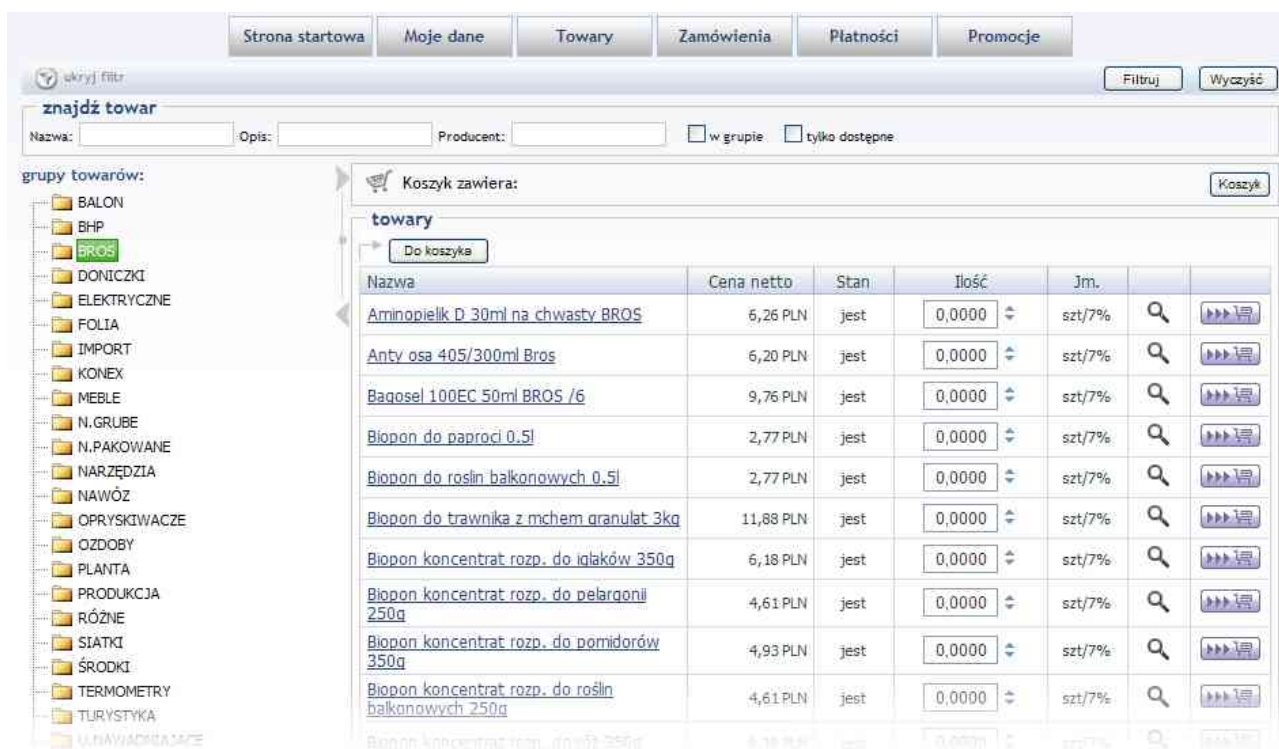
Strona startowa | Moje dane | Towary | Zamówienia | Płatności | Promocje

ukryj filtr

Filtruj | Wyczyść

znajdź towar

Nazwa: Opis: Producent: w grupie tylko dostępne

grupy towarów:
BALON
BHP
BROS
DONICZKI
ELEKTRYCZNE
FOLIA
IMPORT
KONEX
MEBLE
N.GRUBE
N.PAKOWANE
NARZĘDZIA
NAWÓZ
OPRYSKIWACZE
OZDOBY
PLANTA
PRODUKCJA
RÓŻNE
SIATKI
ŚRODKI
TERMOMETRY
TURYSTYKA
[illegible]

Koszyk zawiera:

Koszyk

towary

Do koszyka

| Nazwa | Cena netto | Stan | Ilość | Jm. | | |
|---|---|---|---|---|---|---|
| Aminopielik D 30ml na chwasty BROS | 6,26 PLN | jest | 0,0000 | szt/7% | | |
| Anty osa 405/300ml Bros | 6,20 PLN | jest | 0,0000 | szt/7% | | |
| Bagosel 100EC 50ml BROS /6 | 9,76 PLN | jest | 0,0000 | szt/7% | | |
| Biopon do paproci 0.5l | 2,77 PLN | jest | 0,0000 | szt/7% | | |
| Biopon do roslin balkonowych 0.5l | 2,77 PLN | jest | 0,0000 | szt/7% | | |
| Biopon do trawnika z mchem granulat 3kg | 11,88 PLN | jest | 0,0000 | szt/7% | | |
| Biopon koncentrat rozp. do iglaków 350g | 6,18 PLN | jest | 0,0000 | szt/7% | | |
| Biopon koncentrat rozp. do pelargonii 250g | 4,61 PLN | jest | 0,0000 | szt/7% | | |
| Biopon koncentrat rozp. do pomidorów 350g | 4,93 PLN | jest | 0,0000 | szt/7% | | |
| Biopon koncentrat rozp. do roślin balkonowych 250g | 4,61 PLN | jest | 0,0000 | szt/7% | | |
| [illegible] | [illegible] | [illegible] | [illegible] | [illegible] | | |